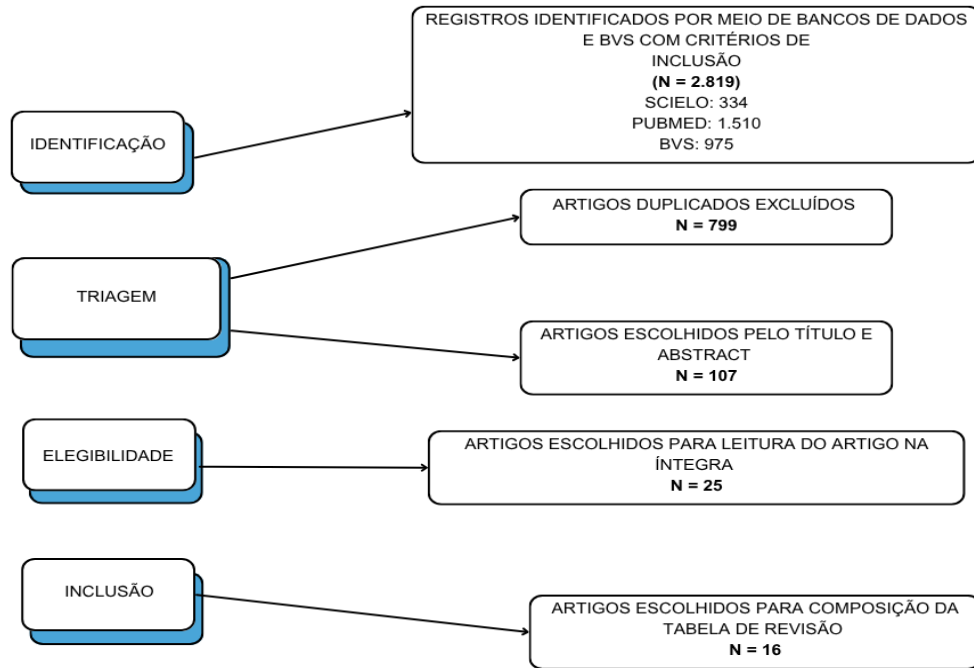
REGISTROS IDENTIFICADOS POR MEIO DE BANCOS DE DADOS E BVS COM CRITÉRIOS DE INCLUSÃO
(N = 2.819)
SCIELO: 334
PUBMED: 1.510
BVS: 975

IDENTIFICAÇÃO

ARTIGOS DUPLICADOS EXCLUÍDOS
N = 799

TRIAGEM

ARTIGOS ESCOLHIDOS PELO TÍTULO E ABSTRACT
N = 107

ELEGIBILIDADE

ARTIGOS ESCOLHIDOS PARA LEITURA DO ARTIGO NA ÍNTEGRA
N = 25

INCLUSÃO

ARTIGOS ESCOLHIDOS PARA COMPOSIÇÃO DA TABELA DE REVISÃO
N = 16